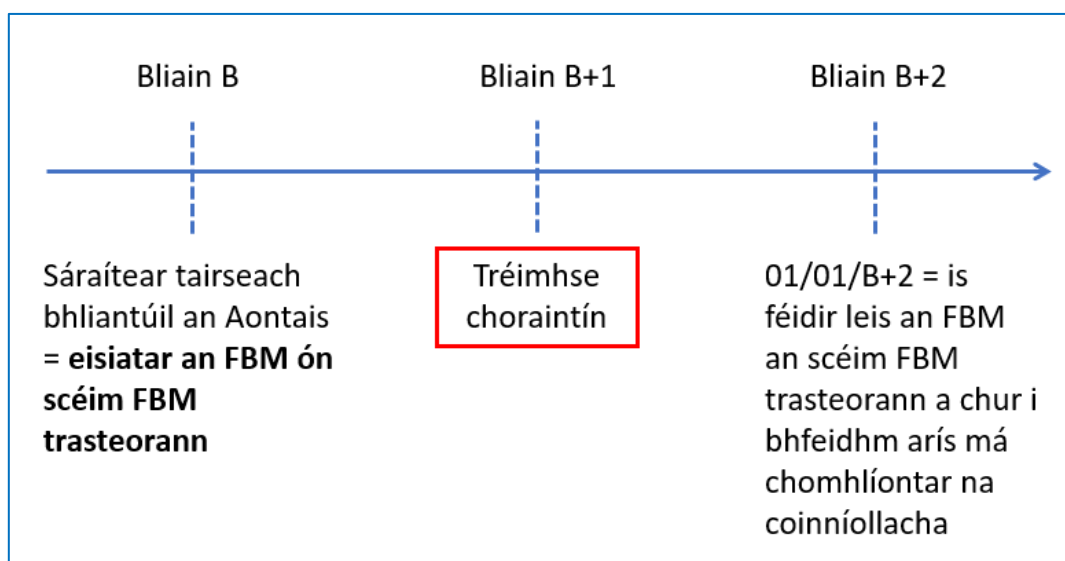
Bliain B

Bliain B+1

Bliain B+2

Sáraítear tairseach bhliantúil an Aontais = **eisiatar an FBM ón scéim FBM trasteorann**

Tréimhse choraintín

01/01/B+2 = is féidir leis an FBM an scéim FBM trasteorann a chur i bhfeidhm arís má chomhlíontar na coinníollacha